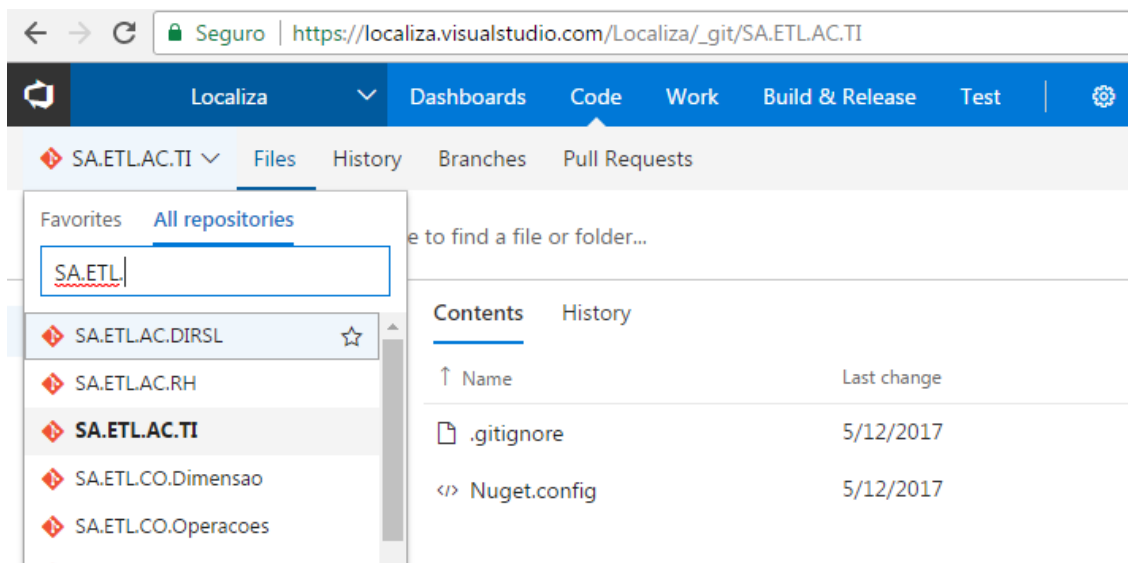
Seguro | https://localiza.visualstudio.com/Localiza/_git/SA.ETL.AC.TI

Localiza
Dashboards Code Work Build & Release Test

SA.ETL.AC.TI Files History Branches Pull Requests

Favorites All repositories

SA.ETL.

e to find a file or folder...

SA.ETL.AC.DIRSL
SA.ETL.AC.RH
SA.ETL.AC.TI
SA.ETL.CO.Dimensao
SA.ETL.CO.Operacoes

Contents History

↑ Name Last change

.gitignore 5/12/2017
Nuget.config 5/12/2017